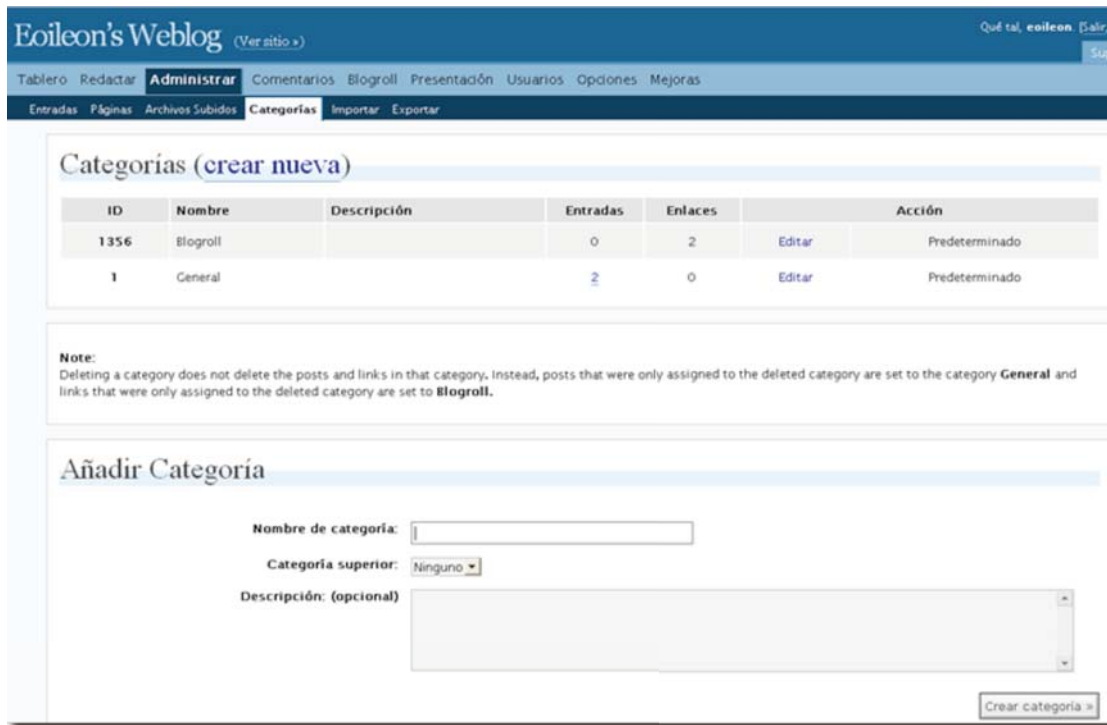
Eoileon's Weblog (Ver sitio »)

Qué tal, eoileon. [Salir

Su

Tablero Redactar Administrar Comentarios Blogroll Presentación Usuarios Opciones Mejoras

Entradas Páginas Archivos Subidos Categorías Importar Exportar

Categorías (crear nueva)

| ID | Nombre | Descripción | Entradas | Enlaces | Acción | |
|---|---|---|---|---|---|---|
| 1356 | Blogroll | | 0 | 2 | Editar | Predeterminado |
| 1 | General | | 2 | 0 | Editar | Predeterminado |

Note:
Deleting a category does not delete the posts and links in that category. Instead, posts that were only assigned to the deleted category are set to the category **General** and links that were only assigned to the deleted category are set to **Blogroll.**

Añadir Categoría

Nombre de categoría:

Categoría superior: Ninguno

Descripción: (opcional)

Crear categoría »